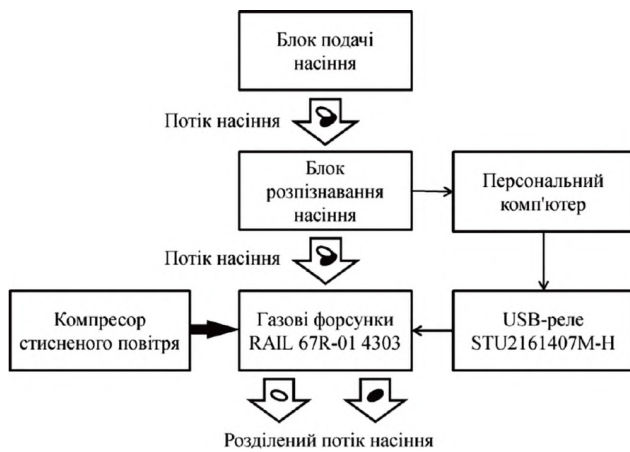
Блок подачі насіння

Потік насіння

Блок розпізнавання насіння

Персональний комп'ютер

Потік насіння

Компресор стисненого повітря

Газові форсунки RAIL 67R-01 4303

USB-реле STU2161407M-H

Розділений потік насіння